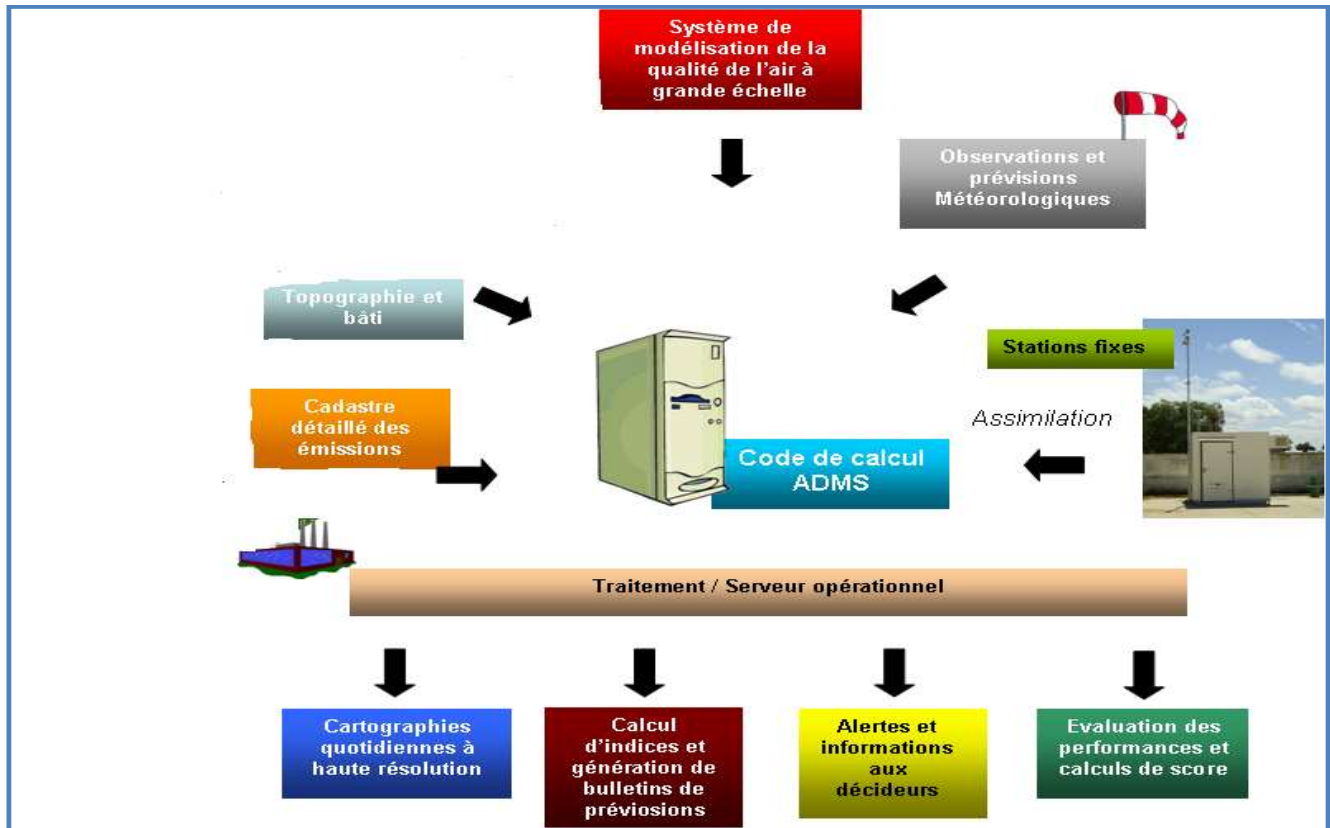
Système de modélisation de la qualité de l'air à grande échelle

Observations et prévisions Météorologiques

Topographie et bâti

Stations fixes

Assimilation

Cadastre détaillé des émissions

Code de calcul ADMS

Traitement / Serveur opérationnel

Cartographies quotidiennes à haute résolution

Calcul d'indices et génération de bulletins de prévisions

Alertes et informations aux décideurs

Evaluation des performances et calculs de score